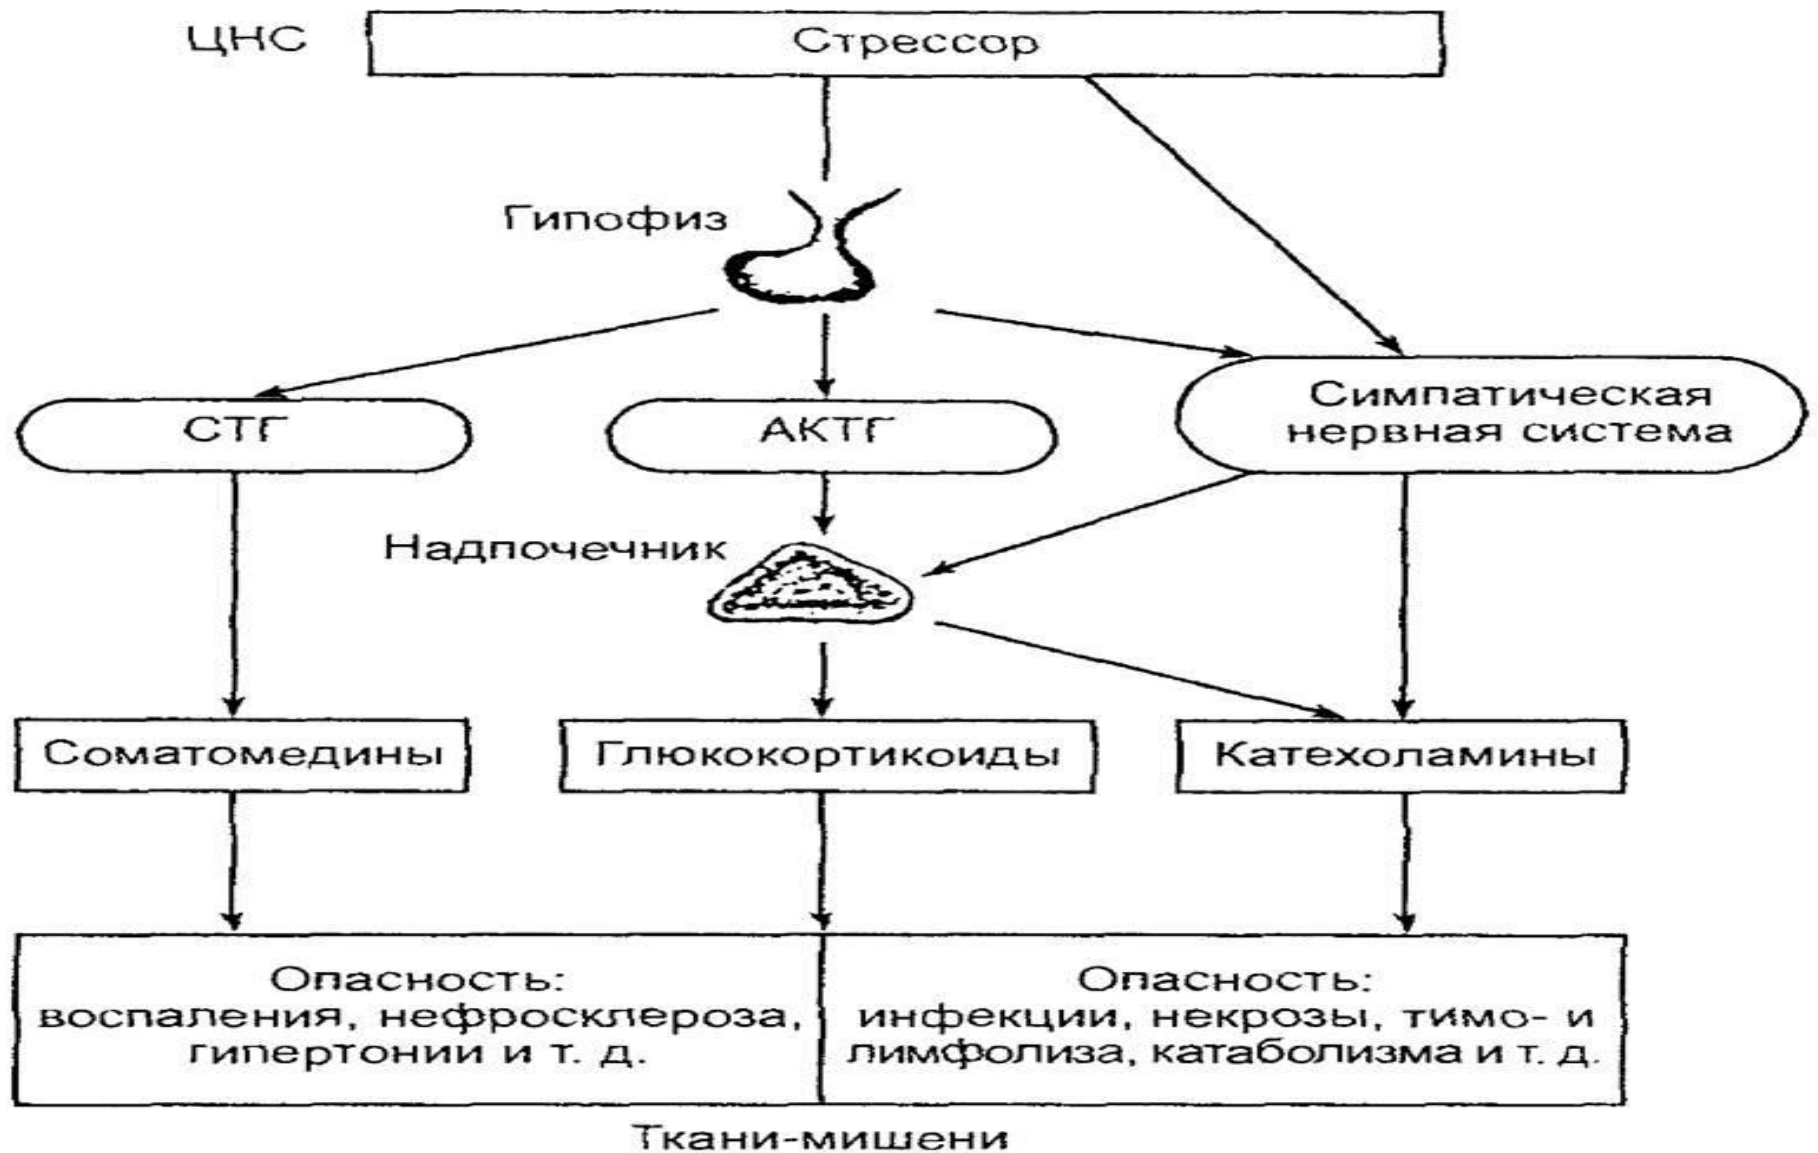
ЦНС

Стрессор

Гипофиз

СТГ

АКТГ

Симпатическая нервная система

Надпочечник

Соматомедины

Глюкокортикоиды

Катехоламины

Опасность: воспаления, нефросклероза, гипертонии и т. д.

Опасность: инфекции, некрозы, тимо- и лимфолиза, катаболизма и т. д.

Ткани-мишени